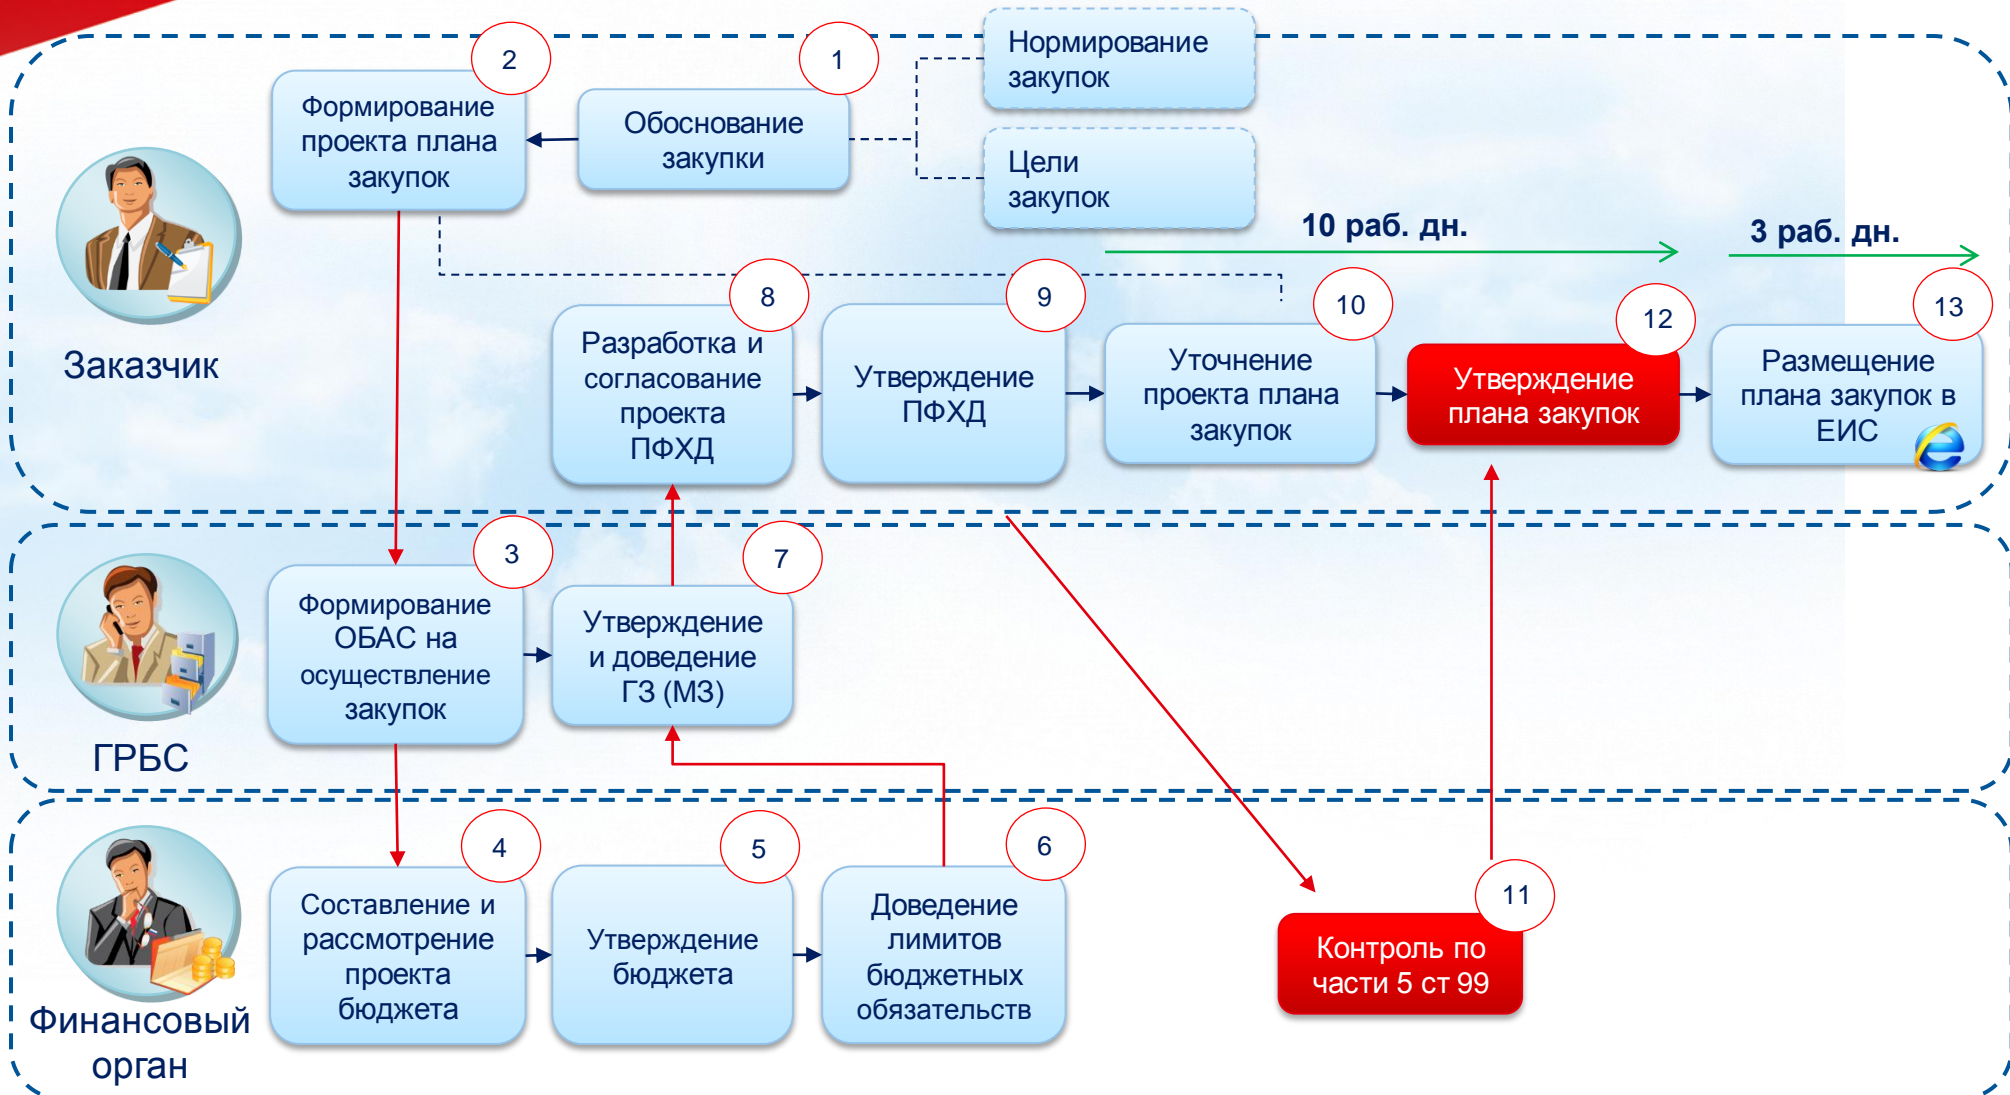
Заказчик

2
Формирование проекта плана закупок

1
Обоснование закупки

Нормирование закупок

Цели закупок

10 раб. дн.

3 раб. дн.

8
Разработка и согласование проекта ПФХД

9
Утверждение ПФХД

10
Уточнение проекта плана закупок

12
Утверждение плана закупок

13
Размещение плана закупок в ЕИС

ГРБС

3
Формирование ОБАС на осуществление закупок

7
Утверждение и доведение ГЗ (МЗ)

Финансовый орган

4
Составление и рассмотрение проекта бюджета

5
Утверждение бюджета

6
Доведение лимитов бюджетных обязательств

11
Контроль по части 5 ст 99